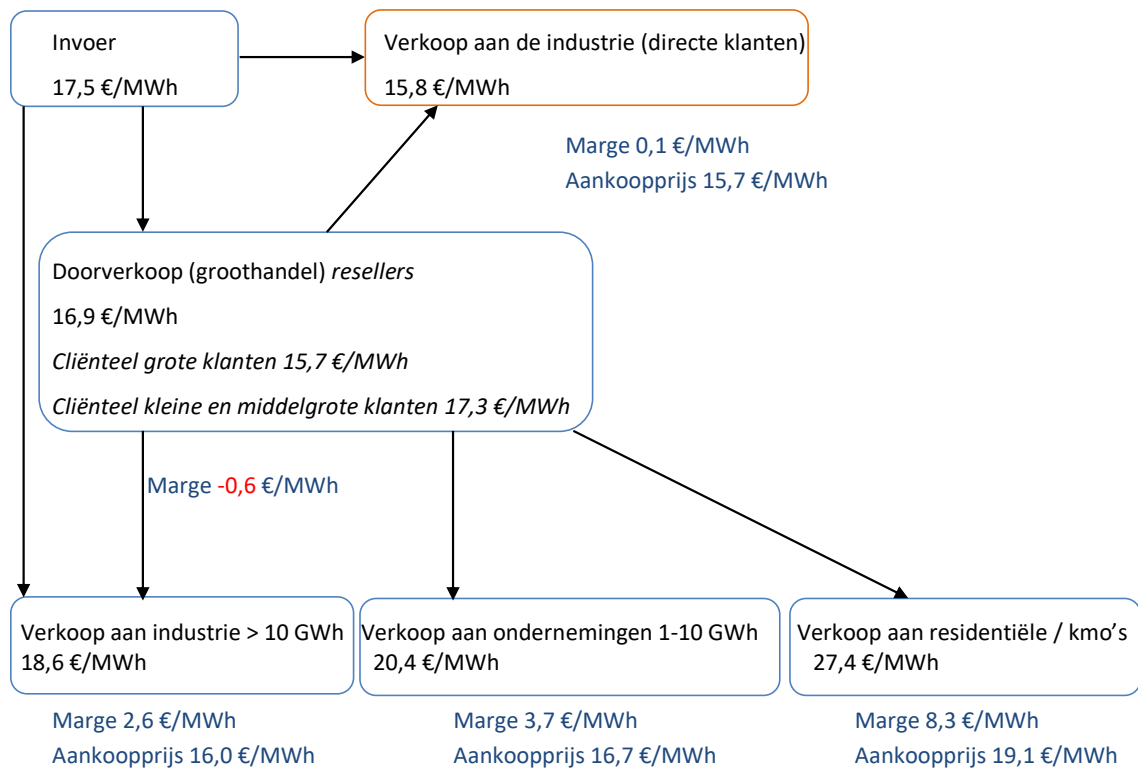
Invoer

17,5 €/MWh

Verkoop aan de industrie (directe klanten)

15,8 €/MWh

Marge 0,1 €/MWh

Aankoopprijs 15,7 €/MWh

Doorverkoop (groothandel) *resellers*

16,9 €/MWh

*Cliënteel grote klanten 15,7 €/MWh*

*Cliënteel kleine en middelgrote klanten 17,3 €/MWh*

Marge -0,6 €/MWh

Verkoop aan industrie > 10 GWh 18,6 €/MWh

Verkoop aan ondernemingen 1-10 GWh 20,4 €/MWh

Verkoop aan residentiële / kmo's 27,4 €/MWh

Marge 2,6 €/MWh

Aankoopprijs 16,0 €/MWh

Marge 3,7 €/MWh

Aankoopprijs 16,7 €/MWh

Marge 8,3 €/MWh

Aankoopprijs 19,1 €/MWh